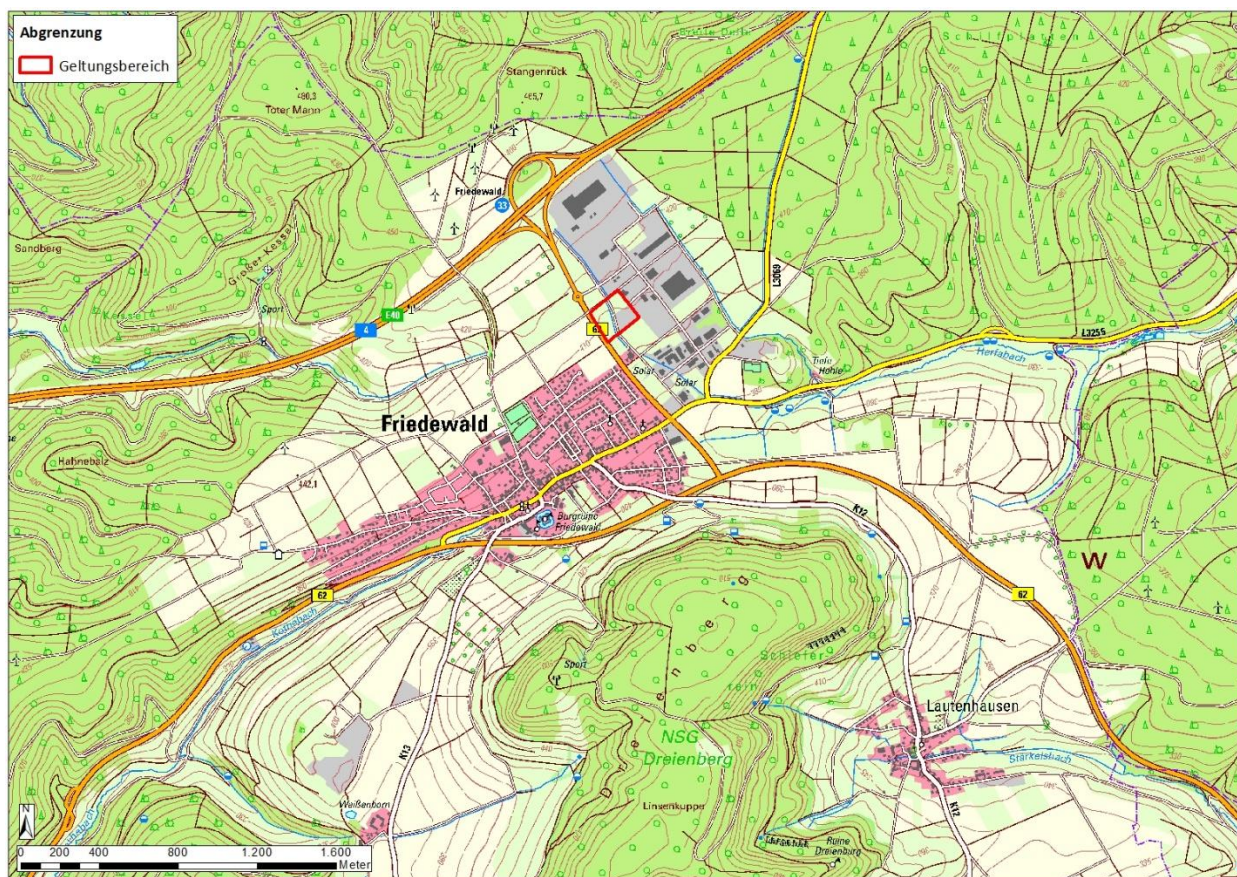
Abgrenzung

Geltungsbereich

Stangenrück

485,7

490,3

Toter Mann

Friedewald

33

Sandberg

Großer Kessel

Sport

E40

4

Kessel

62

L3069

L3255

Herfabach

Tiefe Hohle

Solar

Solar

Friedewald

Hahnebalz

342,1

Burgruine Friedewald

K12

W

62

62

Kothebach

Dreienberg

Schiefer

Sport

Lautenhausen

NSG Dreienberg

Starkelsbach

K13

K12

Weißenborn

Linsenkuppe

Ruine Dreienburg

N

0 200 400 800 1.200 1.600 Meter